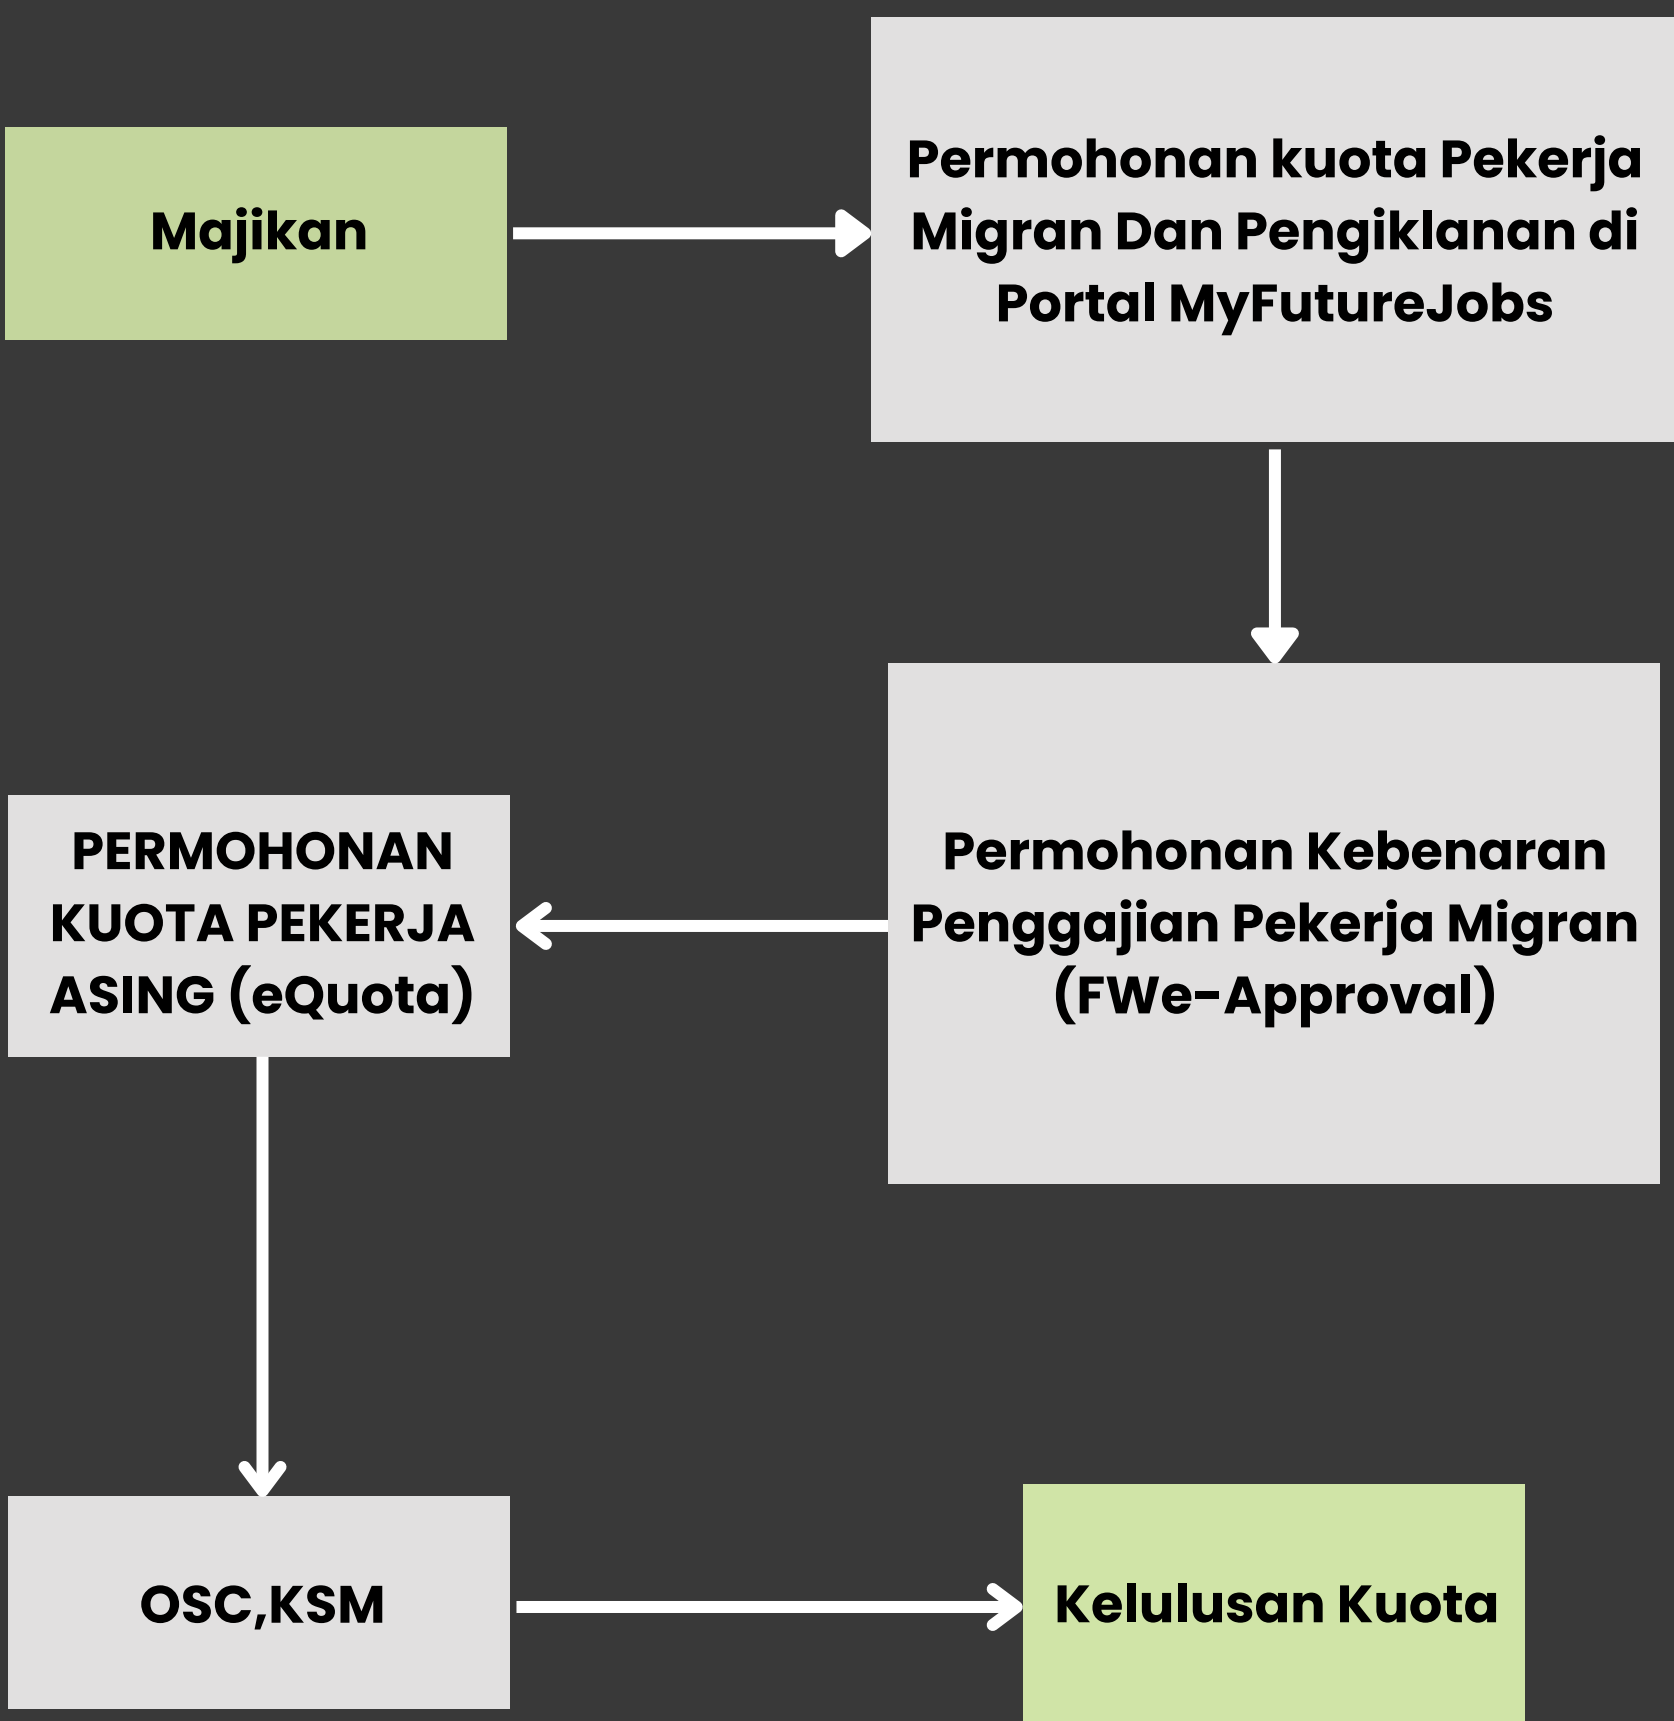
Majikan

Permohonan kuota Pekerja Migran Dan Pengiklanan di Portal MyFutureJobs

Permohonan Kebenaran Penggajian Pekerja Migran (FWe-Approval)

PERMOHONAN KUOTA PEKERJA ASING (eQuota)

OSC,KSM

Kelulusan Kuota